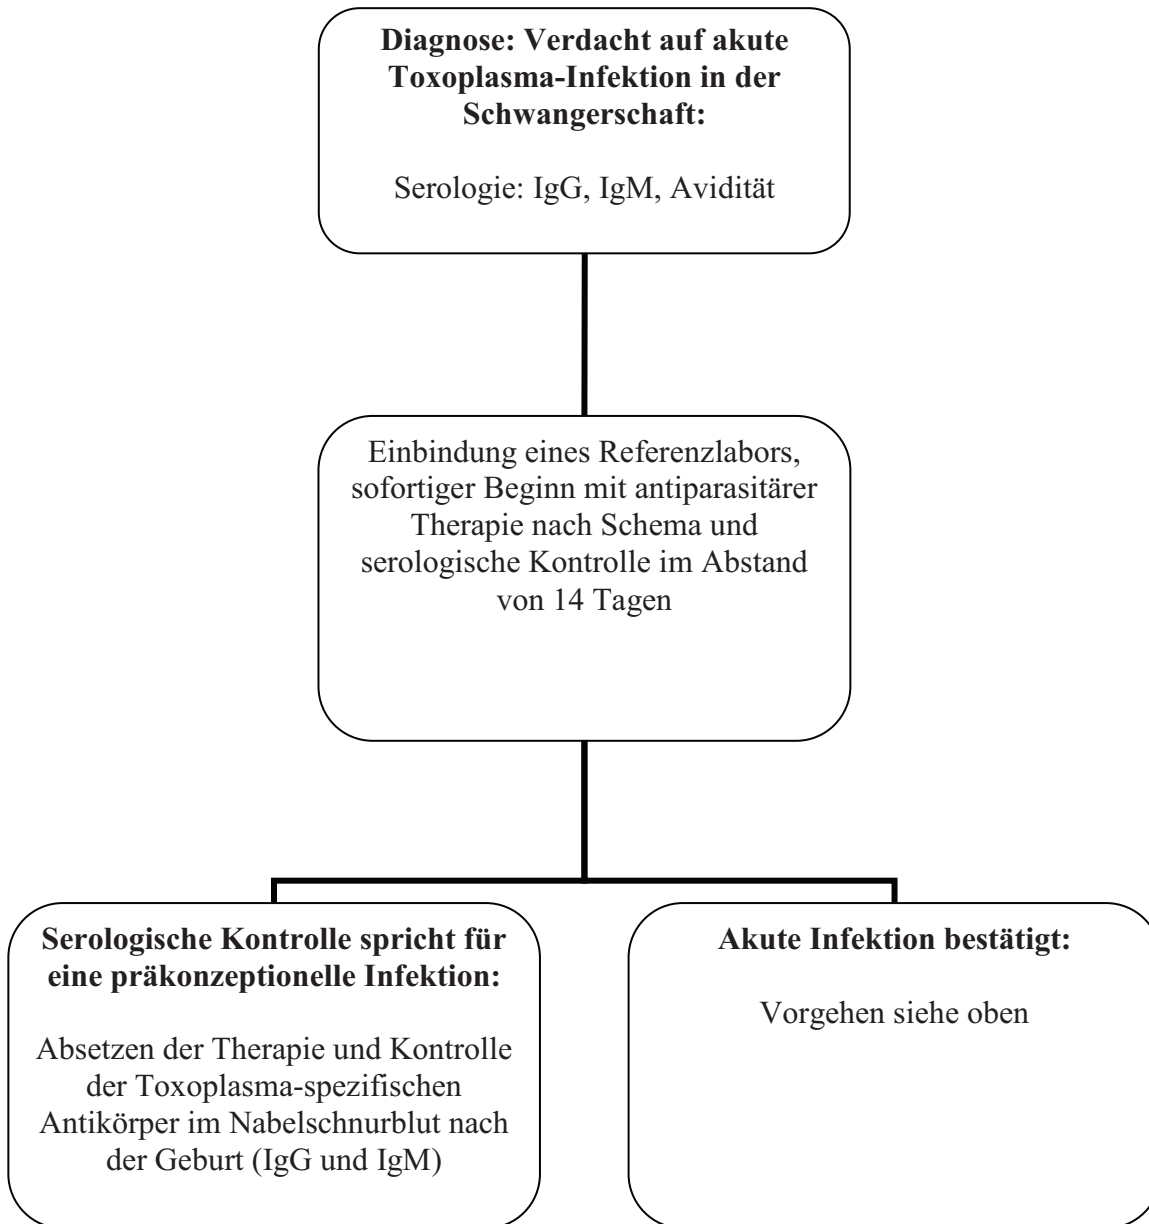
**Diagnose: Verdacht auf akute Toxoplasma-Infektion in der Schwangerschaft:**

Serologie: IgG, IgM, Avidität

Einbindung eines Referenzlabors, sofortiger Beginn mit antiparasitärer Therapie nach Schema und serologische Kontrolle im Abstand von 14 Tagen

**Serologische Kontrolle spricht für eine präkonzeptionelle Infektion:**

Absetzen der Therapie und Kontrolle der Toxoplasma-spezifischen Antikörper im Nabelschnurblut nach der Geburt (IgG und IgM)

**Akute Infektion bestätigt:**

Vorgehen siehe oben